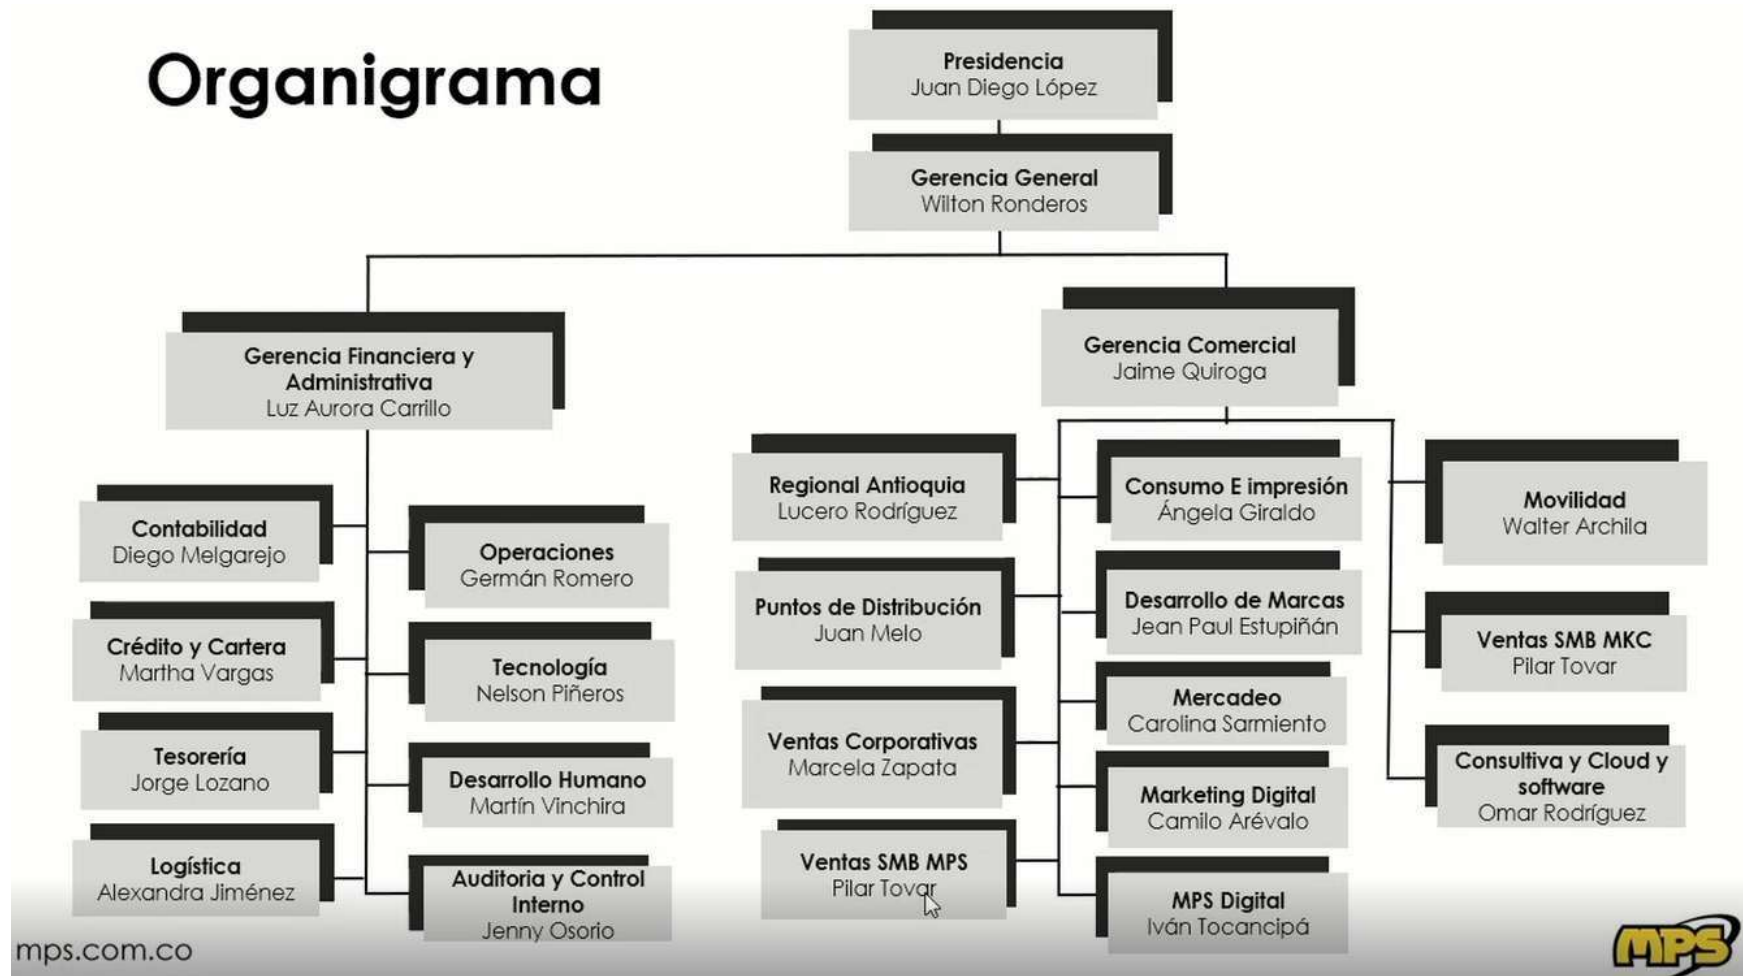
Organigrama

Presidencia
Juan Diego López

Gerencia General
Wilton Ronderos

Gerencia Financiera y Administrativa
Luz Aurora Carrillo

Contabilidad
Diego Melgarejo

Crédito y Cartera
Martha Vargas

Tesorería
Jorge Lozano

Logística
Alexandra Jiménez

Operaciones
Germán Romero

Tecnología
Nelson Piñeros

Desarrollo Humano
Martín Vinchira

Auditoria y Control Interno
Jenny Osorio

Gerencia Comercial
Jaime Quiroga

Regional Antioquia
Lucero Rodríguez

Puntos de Distribución
Juan Melo

Ventas Corporativas
Marcela Zapata

Ventas SMB MPS
Pilar Tovar

Consumo E impresión
Ángela Giraldo

Desarrollo de Marcas
Jean Paul Estupiñán

Mercadeo
Carolina Sarmiento

Marketing Digital
Camilo Arévalo

MPS Digital
Iván Tocancipá

Movilidad
Walter Archila

Ventas SMB MKC
Pilar Tovar

Consultiva y Cloud y software
Omar Rodríguez

mps.com.co

MPS